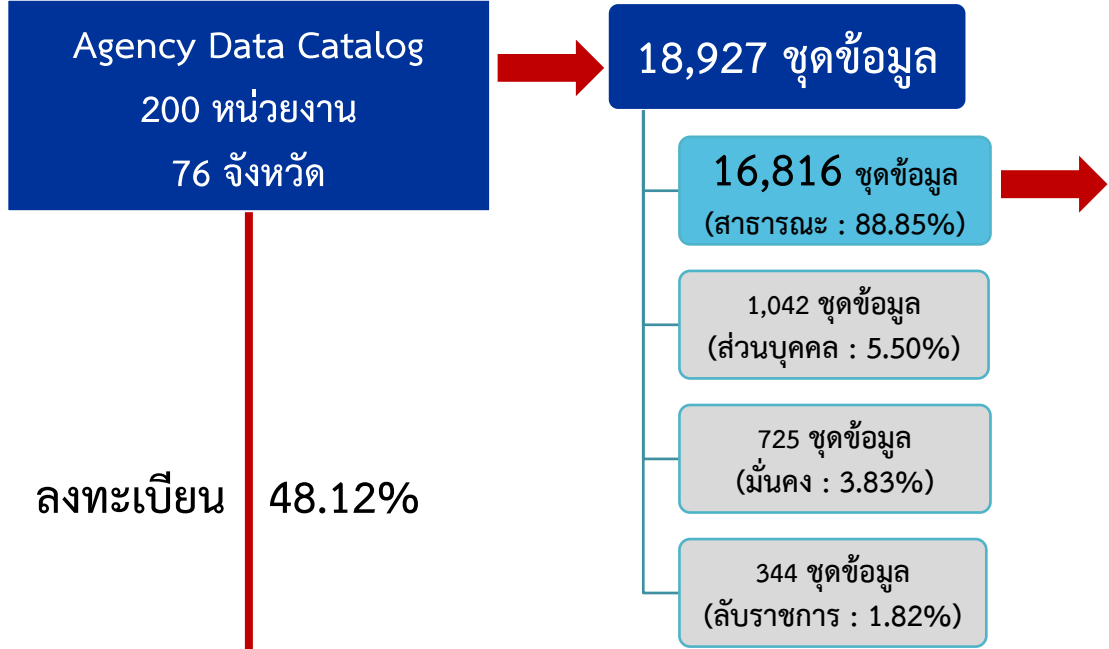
Agency Data Catalog
200 หน่วยงาน
76 จังหวัด

18,927 ชุดข้อมูล

16,816 ชุดข้อมูล
(สาธารณะ : 88.85%)

1,042 ชุดข้อมูล
(ส่วนบุคคล : 5.50%)

725 ชุดข้อมูล
(มั่นคง : 3.83%)

344 ชุดข้อมูล
(ลับราชการ : 1.82%)

ลงทะเบียน 48.12%